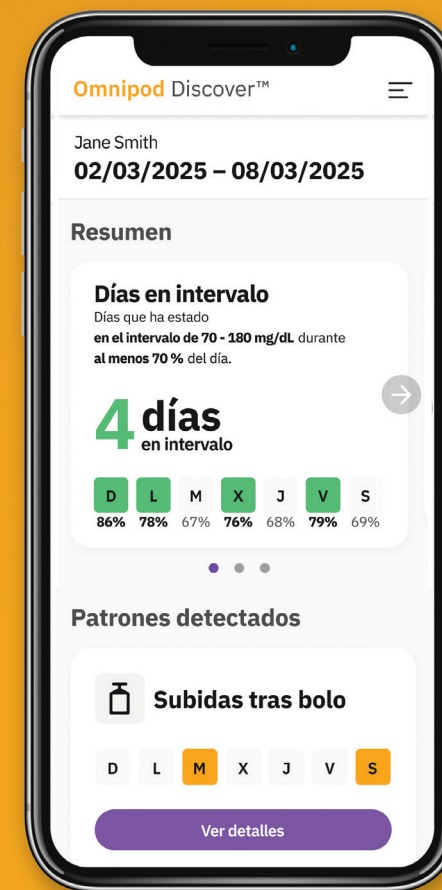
Omnipod Discover™

Jane Smith
02/03/2025 – 08/03/2025

Resumen

Días en intervalo
Días que ha estado
en el intervalo de 70 - 180 mg/dL durante
al menos 70 % del día.

4 días
en intervalo

| D | L | M | X | J | V | S |
|---|---|---|---|---|---|---|
| 86% | 78% | 67% | 76% | 68% | 79% | 69% |

Patrones detectados

Subidas tras bolo

D L M X J V S

Ver detalles